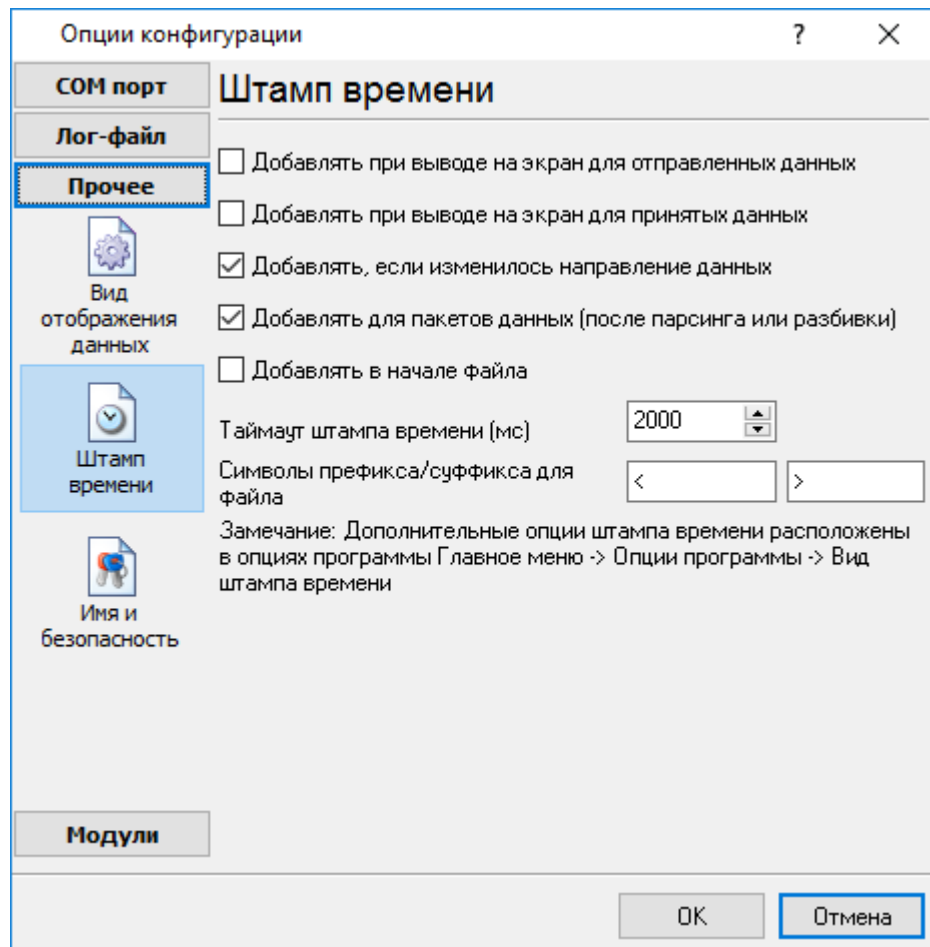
Опции конфигурации ? ×

COM порт
Лог-файл
Прочее
Вид отображения данных
Штамп времени
Имя и безопасность
Модули

Штамп времени

Добавлять при выводе на экран для отправленных данных

Добавлять при выводе на экран для принятых данных

Добавлять, если изменилось направление данных

Добавлять для пакетов данных (после парсинга или разбивки)

Добавлять в начале файла

Таймаут штампа времени (мс) 2000

Символы префикса/суффикса для файла < >

Замечание: Дополнительные опции штампа времени расположены в опциях программы Главное меню -> Опции программы -> Вид штампа времени

OK Отмена